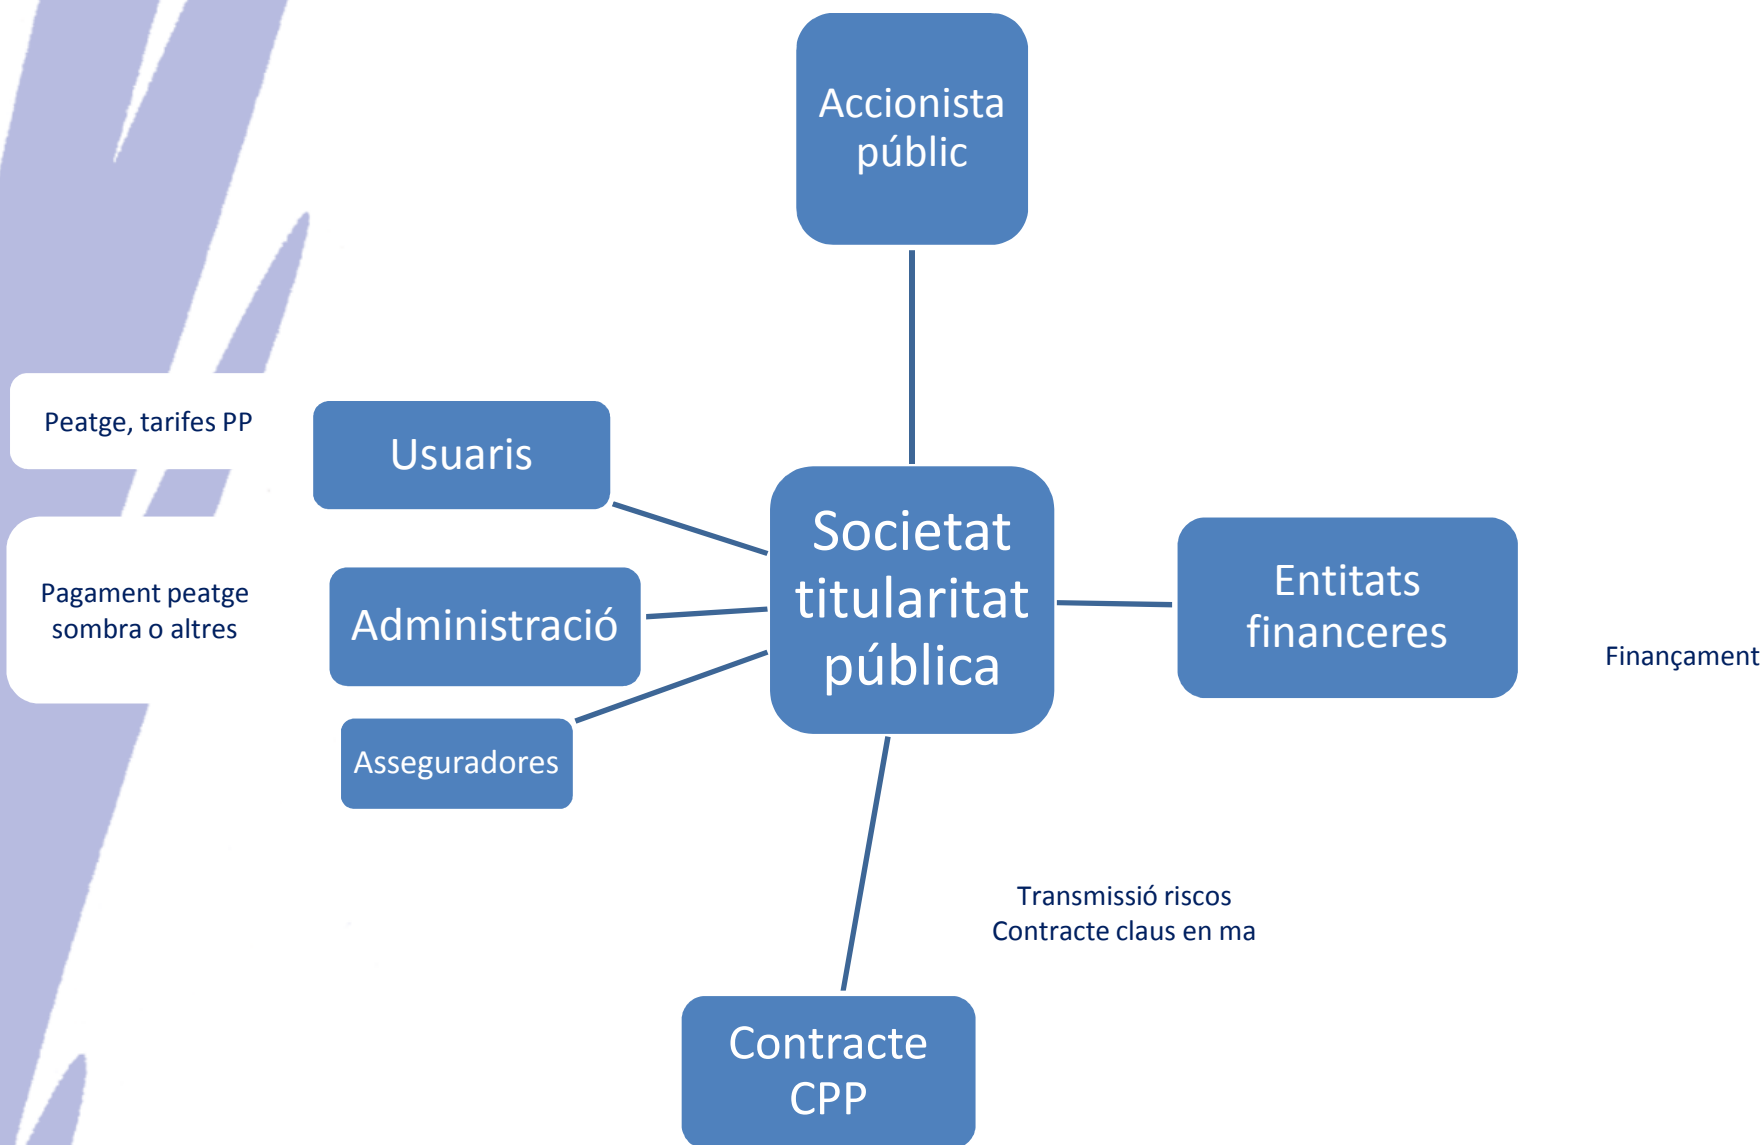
Accionista públic

Peatge, tarifes PP

Usuaris

Societat titularitat pública

Entitats financeres

Pagament peatge sombra o altres

Administració

Financament

Asseguradores

Transmissió riscos
Contracte claus en ma

Contracte CPP